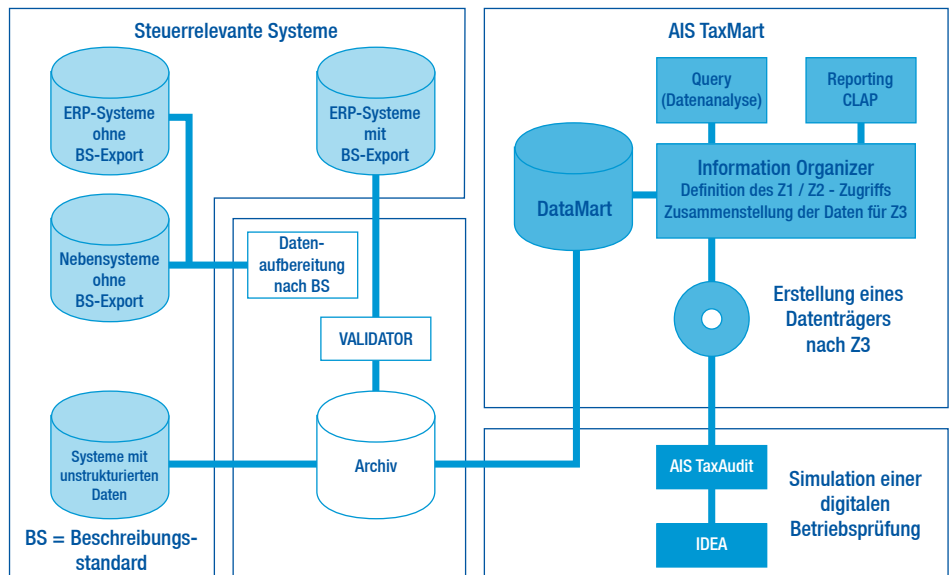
Steuerrelevante Systeme

ERP-Systeme ohne BS-Export

ERP-Systeme mit BS-Export

Nebensysteme ohne BS-Export

Datenaufbereitung nach BS

VALIDATOR

Systeme mit unstrukturierten Daten

Archiv

BS = Beschreibungsstandard

AIS TaxMart

Query (Datenanalyse)

Reporting CLAP

DataMart

Information Organizer
Definition des Z1 / Z2 - Zugriffs
Zusammenstellung der Daten für Z3

Erstellung eines Datenträgers nach Z3

AIS TaxAudit

IDEA

Simulation einer digitalen Betriebsprüfung